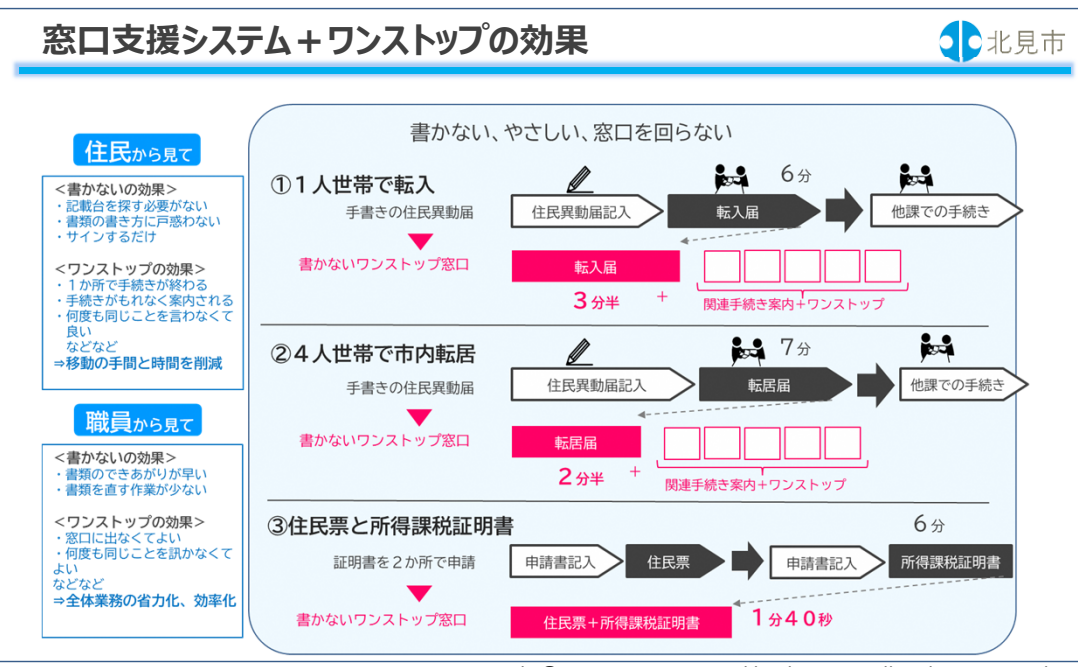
窓口支援システム＋ワンストップの効果

北見市

住民から見て

＜書かないの効果＞
・記載台を探す必要がない
・書類の書き方に戸惑わない
・サインするだけ

＜ワンストップの効果＞
・１か所で手続きが終わる
・手続きがもれなく案内される
・何度も同じことを言わなくて良い
などなど
⇒移動の手間と時間を削減

職員から見て

＜書かないの効果＞
・書類のできあがりが早い
・書類を直す作業が少ない

＜ワンストップの効果＞
・窓口に出なくてよい
・何度も同じことを訊かなくてよい
などなど
⇒全体業務の省力化、効率化

書かない、やさしい、窓口を回らない

①１人世帯で転入
手書きの住民異動届
住民異動届記入
転入届
6分
他課での手続き
書かないワンストップ窓口
転入届
３分半
＋
関連手続き案内＋ワンストップ

②４人世帯で市内転居
手書きの住民異動届
住民異動届記入
転居届
7分
他課での手続き
書かないワンストップ窓口
転居届
２分半
＋
関連手続き案内＋ワンストップ

③住民票と所得課税証明書
6分
証明書を２か所で申請
申請書記入
住民票
申請書記入
所得課税証明書
書かないワンストップ窓口
住民票＋所得課税証明書
１分４０秒